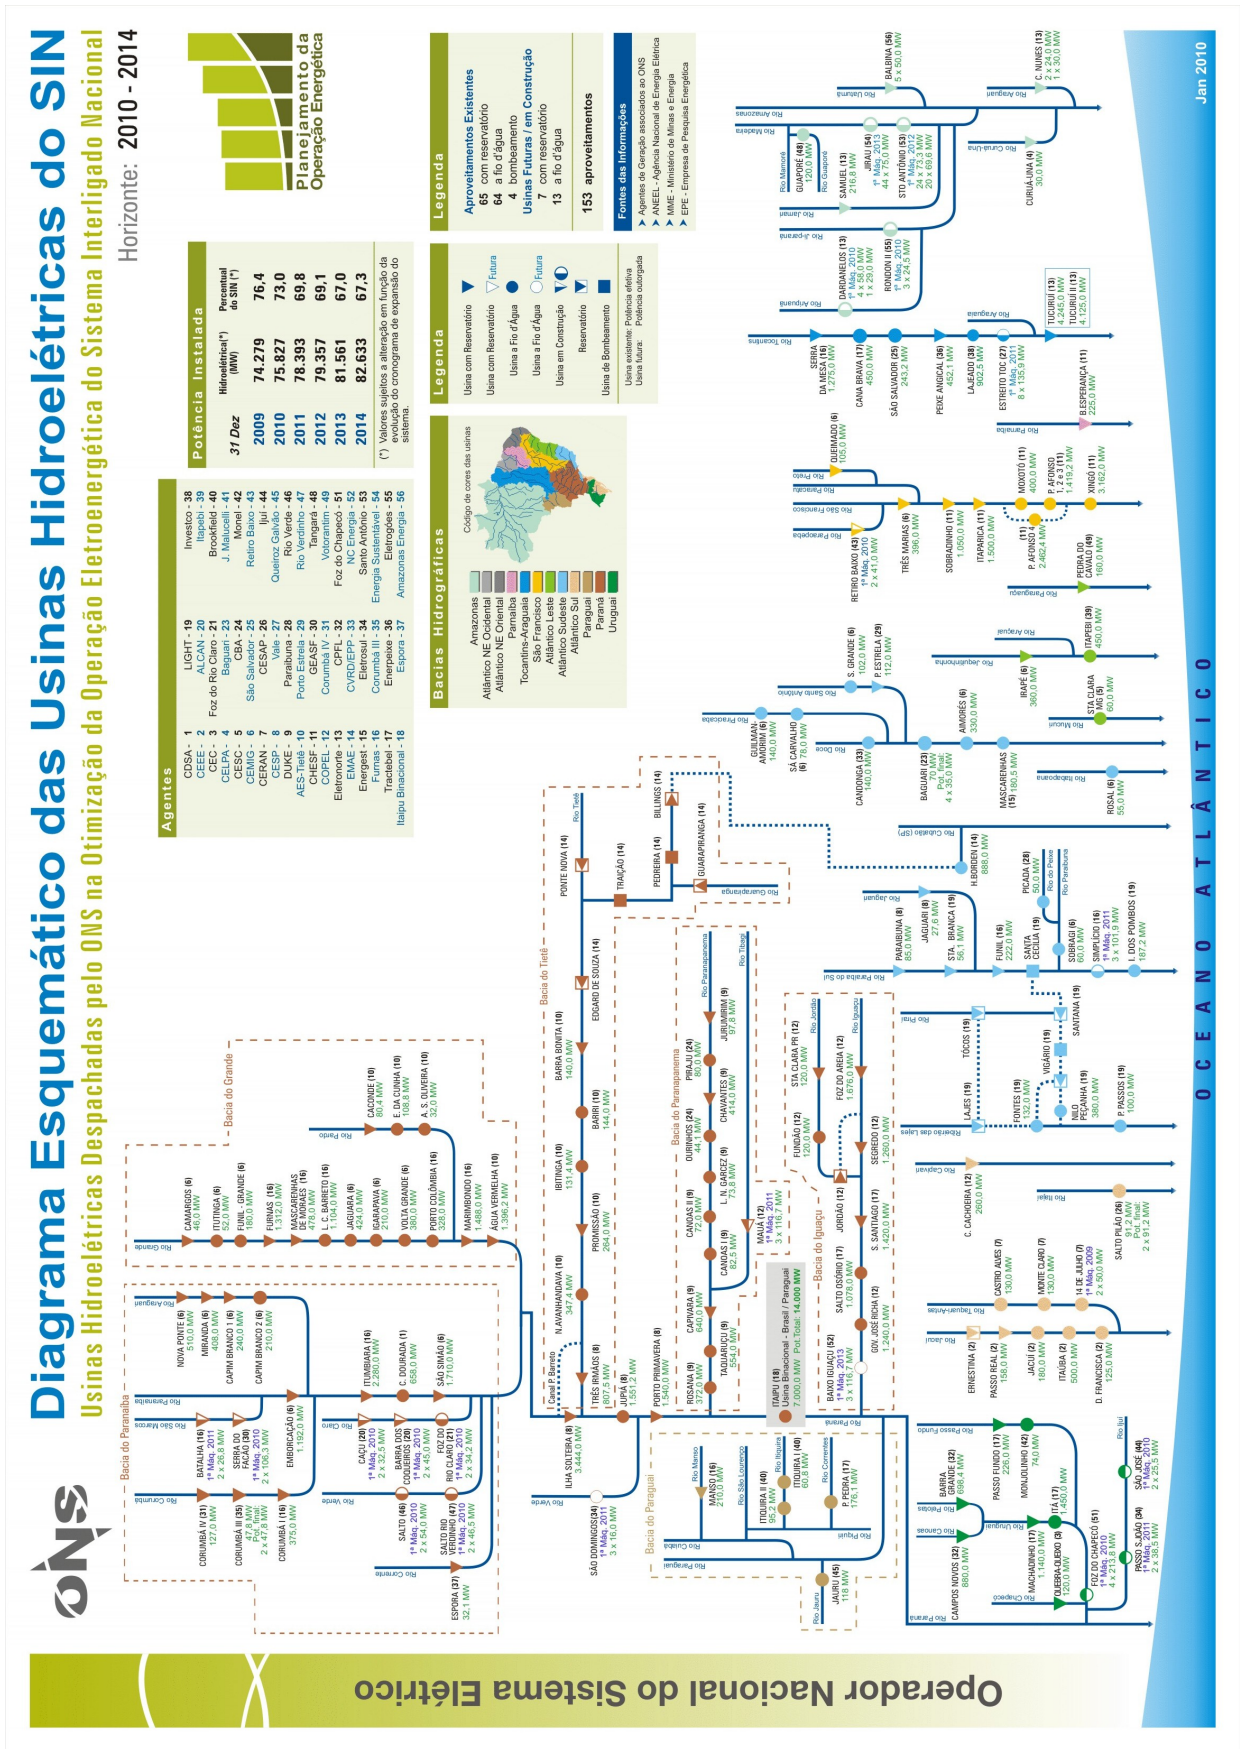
Diagrama Esquemático das Usinas Hidroelétricas do SIN

Usinas Hidroelétricas Despachadas pelo ONS na Otimização da Operação Eletroenergética do Sistema Interligado Nacional

Horizonte: 2010 - 2014

Planejamento da Operação Energética

ONS

Operador Nacional do Sistema Elétrico

Agentes

| | | |
|---|---|---|
| CDSA - 1 | LIGHT - 19 | Investco - 38 |
| CEEE - 2 | ALCAN - 20 | Itapebi - 39 |
| CEC - 3 | Foz do Rio Claro - 21 | Brookfield - 40 |
| CELPA - 4 | Baguari - 23 | J. Malucelli - 41 |
| CESC - 5 | CBA - 24 | Monel - 42 |
| CEMIG - 6 | São Salvador - 25 | Retiro Baixo - 43 |
| CERAN - 7 | CESAP - 26 | Ijuí - 44 |
| CESP - 8 | Vale - 27 | Queiroz Galvão - 45 |
| DUKE - 9 | Paraibuna - 28 | Rio Verde - 46 |
| AES-Tietê - 10 | Porto Estrela - 29 | Rio Verdinho - 47 |
| CHESF - 11 | GEASF - 30 | Tangará - 48 |
| COPEL - 12 | Corumbá IV - 31 | Votorantim - 49 |
| Eletronorte - 13 | CPFL - 32 | Foz do Chapecó - 51 |
| EMAE - 14 | CVRD/EPP - 33 | NC Energia - 52 |
| Energest - 15 | Eletrosul - 34 | Santo Antônio - 53 |
| Furnas - 16 | Corumbá III - 35 | Energia Sustentável - 54 |
| Tractebel - 17 | Enerpeixe - 36 | Eletrogóes - 55 |
| Itaipu Binacional - 18 | Espora - 37 | Amazonas Energia - 56 |

Bacias Hidrográficas

Amazonas
Atlântico NE Ocidental
Atlântico NE Oriental
Parnaíba
Tocantins-Araguaia
São Francisco
Atlântico Leste
Atlântico Sudeste
Atlântico Sul
Paraguai
Paraná
Uruguai

Código de cores das usinas

Potência Instalada

| 31 Dez | Hidroelétrica(*) (MW) | Percentual do SIN (*) |
|---|---|---|
| 2009 | 74.279 | 76,4 |
| 2010 | 75.827 | 73,0 |
| 2011 | 78.393 | 69,8 |
| 2012 | 79.357 | 69,1 |
| 2013 | 81.561 | 67,0 |
| 2014 | 82.633 | 67,3 |

(*) Valores sujeitos a alteração em função da evolução do cronograma de expansão do sistema.

Legenda

Usina com Reservatório
Usina com Reservatório Futura
Usina a Fio d'Água
Usina a Fio d'Água Futura
Usina em Construção
Reservatório
Usina de Bombeamento
Usina existente: Potência efetiva
Usina futura: Potência outorgada

Legenda

Aproveitamentos Existentes
65 com reservatório
64 a fio d'água
4 bombeamento
Usinas Futuras / em Construção
7 com reservatório
13 a fio d'água
153 aproveitamentos

Fontes das Informações
Agentes de Geração associados ao ONS
ANEEL - Agência Nacional de Energia Elétrica
MME - Ministério de Minas e Energia
EPE - Empresa de Pesquisa Energética

Jan 2010

OCEANO ATLÂNTICO

Bacia do Paranaíba
Rio Corumbá
CORUMBÁ IV (31) 127,0 MW
CORUMBÁ III (35) 47,6 MW Pot. final: 2 x 47,6 MW
CORUMBÁ I (16) 375,0 MW
Rio São Marcos
BATALHA (16) 1ª Máq. 2011 2 x 26,6 MW
SERRA DO FACÃO (30) 1ª Máq. 2010 2 x 106,3 MW
Rio Paranaíba
EMBORCAÇÃO (6) 1.192,0 MW
NOVA PONTE (6) 510,0 MW
MIRANDA (6) 408,0 MW
CAPIM BRANCO 1 (6) 240,0 MW
CAPIM BRANCO 2 (6) 210,0 MW
Rio Araguari
ITUMBIARA (16) 2.280,0 MW
C. DOURADA (1) 658,0 MW
SÃO SIMÃO (6) 1.710,0 MW
Rio Claro
CAÇU (20) 1ª Máq. 2010 2 x 32,5 MW
BARRA DOS COQUEIROS (20) 1ª Máq. 2010 2 x 45,0 MW
FOZ DO RIO CLARO (21) 1ª Máq. 2010 2 x 34,2 MW
Rio Verde
SALTO (46) 1ª Máq. 2010 2 x 54,0 MW
SALTO RIO VERDINHO (47) 1ª Máq. 2010 2 x 46,5 MW
Rio Corrente
ESPORA (37) 32,1 MW

Bacia do Grande
Rio Grande
CAMARGOS (6) 46,0 MW
ITUTINGA (6) 52,0 MW
FUNIL - GRANDE (6) 180,0 MW
FURNAS (16) 1.312,0 MW
MASCARENHAS DE MORAES (16) 478,0 MW
L. C. BARRETO (16) 1.104,0 MW
JAGUARA (6) 424,0 MW
IGARAPAVA (6) 210,0 MW
VOLTA GRANDE (6) 380,0 MW
PORTO COLÔMBIA (16) 328,0 MW
MARIMBONDO (16) 1.488,0 MW
ÁGUA VERMELHA (10) 1.396,2 MW
Rio Pardo
CACONDE (10) 80,4 MW
E. DA CUNHA (10) 108,8 MW
A. S. OLIVEIRA (10) 32,0 MW

ILHA SOLTEIRA (8) 3.444,0 MW
Canal P. Barreto
TRÊS IRMÃOS (8) 807,5 MW
JUPIÁ (8) 1.551,2 MW
Rio Verde
SÃO DOMINGOS(34) 1ª Máq. 2011 3 x 16,0 MW
PORTO PRIMAVERA (8) 1.540,0 MW

Bacia do Tietê
Rio Tietê
N. AVANHANDAVA (10) 347,4 MW
PROMISSÃO (10) 264,0 MW
IBITINGA (10) 131,4 MW
BARIRI (10) 144,0 MW
BARRA BONITA (10) 140,0 MW
EDGARD DE SOUZA (14)
PONTE NOVA (14)
TRAIÇÃO (14)
PEDREIRA (14)
BILLINGS (14)
GUARAPIRANGA (14)
Rio Guarapiranga

Bacia do Paranapanema
Rio Paranapanema
ROSANA (9) 372,0 MW
TAQUARUÇU (9) 554,0 MW
CAPIVARA (9) 640,0 MW
CANOAS I (9) 82,5 MW
CANOAS II (9) 72,0 MW
L. N. GARCEZ (9) 73,8 MW
OURINHOS (24) 44,1 MW
CHAVANTES (9) 414,0 MW
PIRAJU (24) 80,0 MW
JURUMIRIM (9) 97,8 MW
Rio Tibagi
MAUÁ (12) 1ª Máq. 2011 3 x 116,7 MW

ITAIPU (18) Usina Binacional - Brasil / Paraguai 7.000,0 MW Pot. Total: 14.000 MW

Bacia do Iguaçu
Rio Iguaçu
BAIXO IGUAÇU (52) 1ª Máq. 2013 3 x 116,7 MW
SALTO CAXIAS (12) 1.240,0 MW
SALTO OSÓRIO (17) 1.078,0 MW
S. SANTIAGO (17) 1.420,0 MW
SEGREDO (12) 1.260,0 MW
FOZ DO AREIA (12) 1.676,0 MW
JORDÃO (12)
FUNDÃO (12) 120,0 MW
STA CLARA PR (12) 120,0 MW
Rio Jordão
GOV. JOSÉ RICHA (12) 1.240,0 MW

Bacia do Paraguai
Rio Paraguai
Rio Cuiabá
Rio Manso
MANSO (16) 210,0 MW
Rio São Lourenço
ITIQUIRA II (40) 95,2 MW
ITIQUIRA I (40) 60,8 MW
Rio Itiquira
Rio Correntes
P. PEDRA (17) 176,1 MW
Rio Piquiri
Rio Jauru
JAURU (45) 118 MW

Rio Paraná
Rio Passo Fundo
BARRA GRANDE (32) 698,4 MW
PASSO FUNDO (17) 226,0 MW
MONJOLINHO (42) 74,0 MW
Rio Pelotas
Rio Canoas
Rio Uruguai
CAMPOS NOVOS (32) 880,0 MW
MACHADINHO (17) 1.140,0 MW
ITÁ (17) 1.450,0 MW
QUEBRA-QUEIXO (3) 120,0 MW
Rio Chapecó
FOZ DO CHAPECÓ (51) 1ª Máq. 2010 4 x 213,8 MW
Rio Ijuí
SÃO JOSÉ (44) 1ª Máq. 2010 2 x 25,5 MW
PASSO S.JOÃO (34) 1ª Máq. 2011 2 x 38,5 MW

Rio Jacuí
Rio Taquari-Antas
ERNESTINA (2)
PASSO REAL (2) 158,0 MW
JACUÍ (2) 180,0 MW
ITAÚBA (2) 500,0 MW
D. FRANCISCA (2) 125,0 MW
CASTRO ALVES (7) 130,0 MW
MONTE CLARO (7) 130,0 MW
14 DE JULHO (7) 1ª Máq. 2009 2 x 50,0 MW
Rio Capivari
C. CACHOEIRA (12) 260,0 MW
Rio Itajaí
SALTO PILÃO (26) 91,2 MW Pot. final: 2 x 91,2 MW

Ribeirão das Lajes
LAJES (19)
FONTES (19) 132,0 MW
NILO PEÇANHA (19) 380,0 MW
P. PASSOS (19) 100,0 MW
TOCOS (19)
VIGÁRIO (19)
SANTANA (19)
Rio Piraí
Rio Paraíba do Sul
PARAIBUNA (8) 85,0 MW
JAGUARI (8) 27,6 MW
Rio Jaguari
STA. BRANCA (19) 56,1 MW
FUNIL (16) 222,0 MW
SANTA CECÍLIA (19)
SOBRAGI (6) 60,0 MW
SIMPLÍCIO (16) 1ª Máq. 2011 3 x 101,9 MW
I. DOS POMBOS (19) 187,2 MW
PICADA (28) 50,0 MW
Rio do Peixe
Rio Paraibuna
Rio Cubatão (SP)
H. BORDEN (14) 888,0 MW
Rio Itabapoana
ROSAL (6) 55,0 MW

Rio Doce
Rio Piracicaba
Rio Santo Antônio
GUILMAN AMORIM (6) 140,0 MW
SÁ CARVALHO (6) 78,0 MW
S. GRANDE (6) 102,0 MW
P. ESTRELA (29) 112,0 MW
CANDONGA (33) 140,0 MW
BAGUARI (23) 70 MW Pot. final: 4 x 35,0 MW
AIMORÉS (6) 330,0 MW
MASCARENHAS (15) 180,5 MW
Rio Jequitinhonha
Rio Araçuaí
IRAPÉ (6) 360,0 MW
ITAPEBI (39) 450,0 MW
Rio Mucuri
STA CLARA MG (5) 60,0 MW

Rio São Francisco
Rio Paraopeba
RETIRO BAIXO (43) 1ª Máq. 2010 2 x 41,0 MW
TRÊS MARIAS (6) 396,0 MW
Rio Pará
Rio Paracatu
Rio Preto
QUEIMADO (6) 105,0 MW
SOBRADINHO (11) 1.050,0 MW
ITAPARICA (11) 1.500,0 MW
MOXOTÓ (11) 400,0 MW
P. AFONSO 1, 2 e 3 (11) 1.419,2 MW
(11) P. AFONSO 4 2.462,4 MW
XINGÓ (11) 3.162,0 MW
Rio Paraguaçu
PEDRA DO CAVALO (49) 160,0 MW

Rio Parnaíba
B.ESPERANÇA (11) 225,0 MW

Rio Tocantins
SERRA DA MESA (16) 1.275,0 MW
CANA BRAVA (17) 450,0 MW
SÃO SALVADOR (25) 243,2 MW
PEIXE ANGICAL (36) 452,0 MW
LAJEADO (38) 902,5 MW
ESTREITO TOC (27) 1ª Máq. 2011 8 x 135,9 MW
TUCURUÍ (13) 4.245,0 MW
TUCURUÍ II (13) 4.125,0 MW
Rio Araguaia

Rio Amazonas
Rio Madeira
Rio Mamoré
Rio Guaporé
GUAPORÉ (48) 120,0 MW
Rio Jamari
SAMUEL (13) 216,8 MW
JIRAU (54) 1ª Máq. 2013 44 x 75,0 MW
STO ANTÔNIO (53) 1ª Máq. 2012 24 x 73,3 MW 20 x 69,6 MW
Rio Ji-paraná
Rio Aripuanã
DARDANELOS (13) 1ª Máq. 2011 4 x 58,0 MW 1 x 29,0 MW
RONDON II (55) 1ª Máq. 2010 3 x 24,5 MW
Rio Uatumã
BALBINA (56) 5 x 50,0 MW
Rio Curuá-Una
CURUÁ-UNA (4) 30,0 MW
Rio Araguari
C. NUNES (13) 2 x 24,0 MW 1 x 30,0 MW